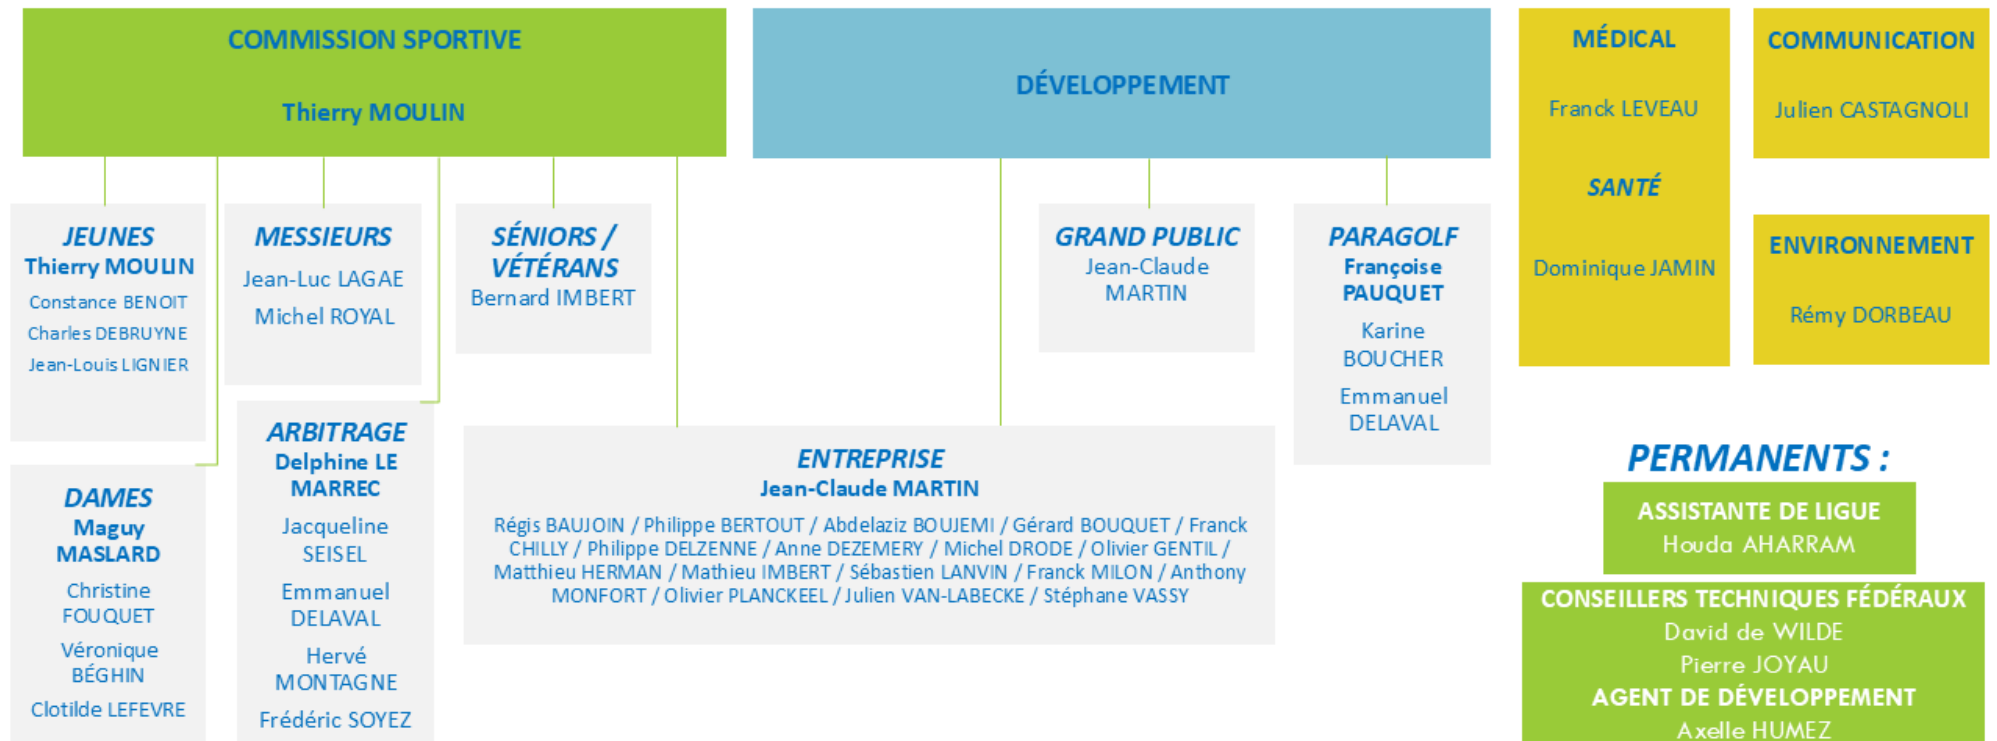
COMMISSION SPORTIVE

Thierry MOULIN

DÉVELOPPEMENT

MÉDICAL

Franck LEVEAU

SANTÉ

Dominique JAMIN

COMMUNICATION

Julien CASTAGNOLI

ENVIRONNEMENT

Rémy DORBEAU

JEUNES
Thierry MOULIN
Constance BENOIT
Charles DEBRUYNE
Jean-Louis LIGNIER

MESSIEURS
Jean-Luc LAGAE
Michel ROYAL

SÉNIORS / VÉTÉRANS
Bernard IMBERT

GRAND PUBLIC
Jean-Claude MARTIN

PARAGOLF
Françoise PAUQUET
Karine BOUCHER
Emmanuel DELAVAL

DAMES
Maguy MASLARD
Christine FOUQUET
Véronique BÉGHIN
Clotilde LEFEVRE

ARBITRAGE
Delphine LE MARREC
Jacqueline SEISEL
Emmanuel DELAVAL
Hervé MONTAGNE
Frédéric SOYEZ

ENTREPRISE
Jean-Claude MARTIN
Régis BAUJOIN / Philippe BERTOUT / Abdelaziz BOUJEMI / Gérard BOUQUET / Franck CHILLY / Philippe DELZENNE / Anne DEZEMERY / Michel DRODE / Olivier GENTIL / Matthieu HERMAN / Mathieu IMBERT / Sébastien LANVIN / Franck MILON / Anthony MONFORT / Olivier PLANCKEEL / Julien VAN-LABECKE / Stéphane VASSY

PERMANENTS :

ASSISTANTE DE LIGUE
Houda AHARRAM

CONSEILLERS TECHNIQUES FÉDÉRAUX
David de WILDE
Pierre JOYAU
AGENT DE DÉVELOPPEMENT
Axelle HUMEZ